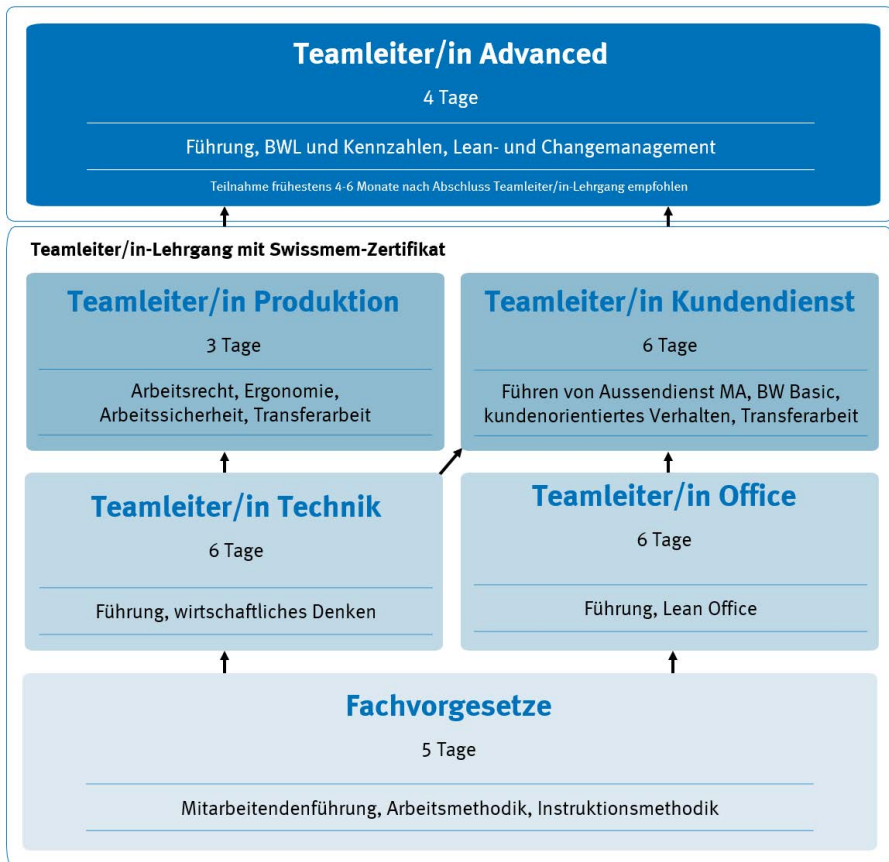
Teamleiter/in Advanced

4 Tage

Führung, BWL und Kennzahlen, Lean- und Changemanagement

Teilnahme frühestens 4-6 Monate nach Abschluss Teamleiter/in-Lehrgang empfohlen

Teamleiter/in-Lehrgang mit Swissmem-Zertifikat

Teamleiter/in Produktion

3 Tage

Arbeitsrecht, Ergonomie, Arbeitssicherheit, Transferarbeit

Teamleiter/in Kundendienst

6 Tage

Führen von Aussendienst MA, BW Basic, kundenorientiertes Verhalten, Transferarbeit

Teamleiter/in Technik

6 Tage

Führung, wirtschaftliches Denken

Teamleiter/in Office

6 Tage

Führung, Lean Office

Fachvorgesetze

5 Tage

Mitarbeitendenführung, Arbeitsmethodik, Instruktionsmethodik